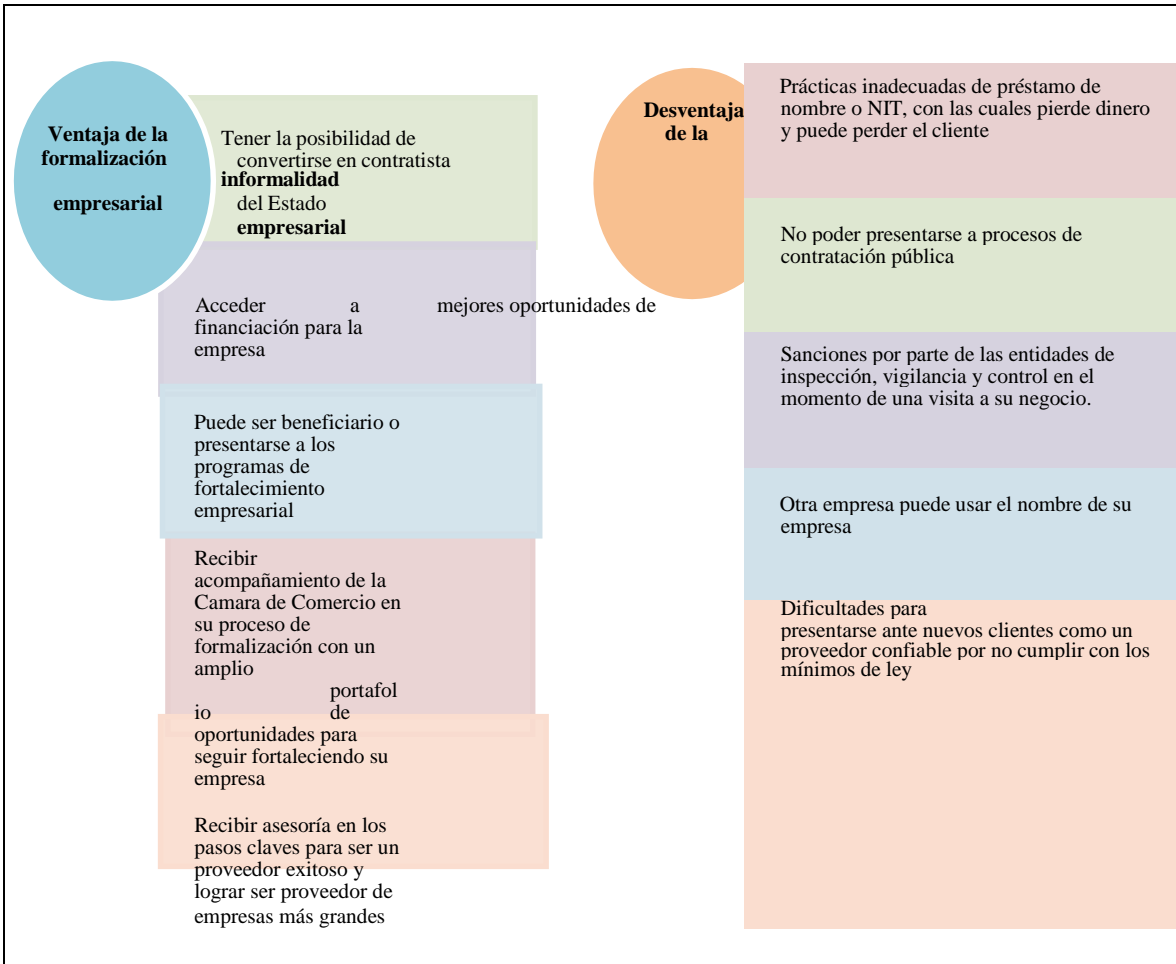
Ventaja de la formalización

empresarial

Tener la posibilidad de convertirse en contratista
informalidad
del Estado
empresarial

Acceder a mejores oportunidades de financiación para la empresa

Puede ser beneficiario o presentarse a los programas de fortalecimiento empresarial

Recibir acompañamiento de la Camara de Comercio en su proceso de formalización con un amplio portafol io de oportunidades para seguir fortaleciendo su empresa

Recibir asesoría en los pasos claves para ser un proveedor exitoso y lograr ser proveedor de empresas más grandes

Desventaja de la

Prácticas inadecuadas de préstamo de nombre o NIT, con las cuales pierde dinero y puede perder el cliente

No poder presentarse a procesos de contratación pública

Sanciones por parte de las entidades de inspección, vigilancia y control en el momento de una visita a su negocio.

Otra empresa puede usar el nombre de su empresa

Dificultades para presentarse ante nuevos clientes como un proveedor confiable por no cumplir con los mínimos de ley